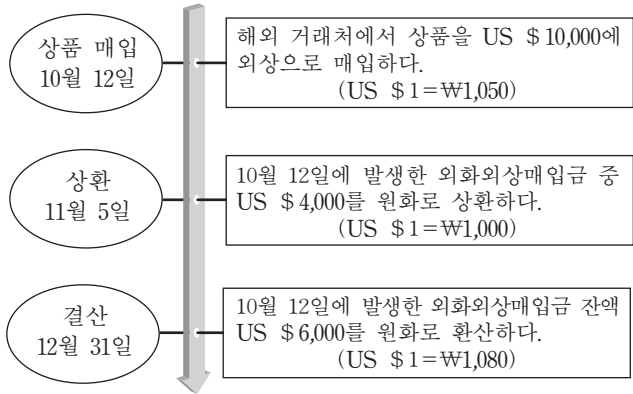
상품 매입
10월 12일

해외 거래처에서 상품을 US ＄10,000에 외상으로 매입하다.
(US ＄1＝₩1,050)

상환
11월 5일

10월 12일에 발생한 외화외상매입금 중 US ＄4,000를 원화로 상환하다.
(US ＄1＝₩1,000)

결산
12월 31일

10월 12일에 발생한 외화외상매입금 잔액 US ＄6,000를 원화로 환산하다.
(US ＄1＝₩1,080)